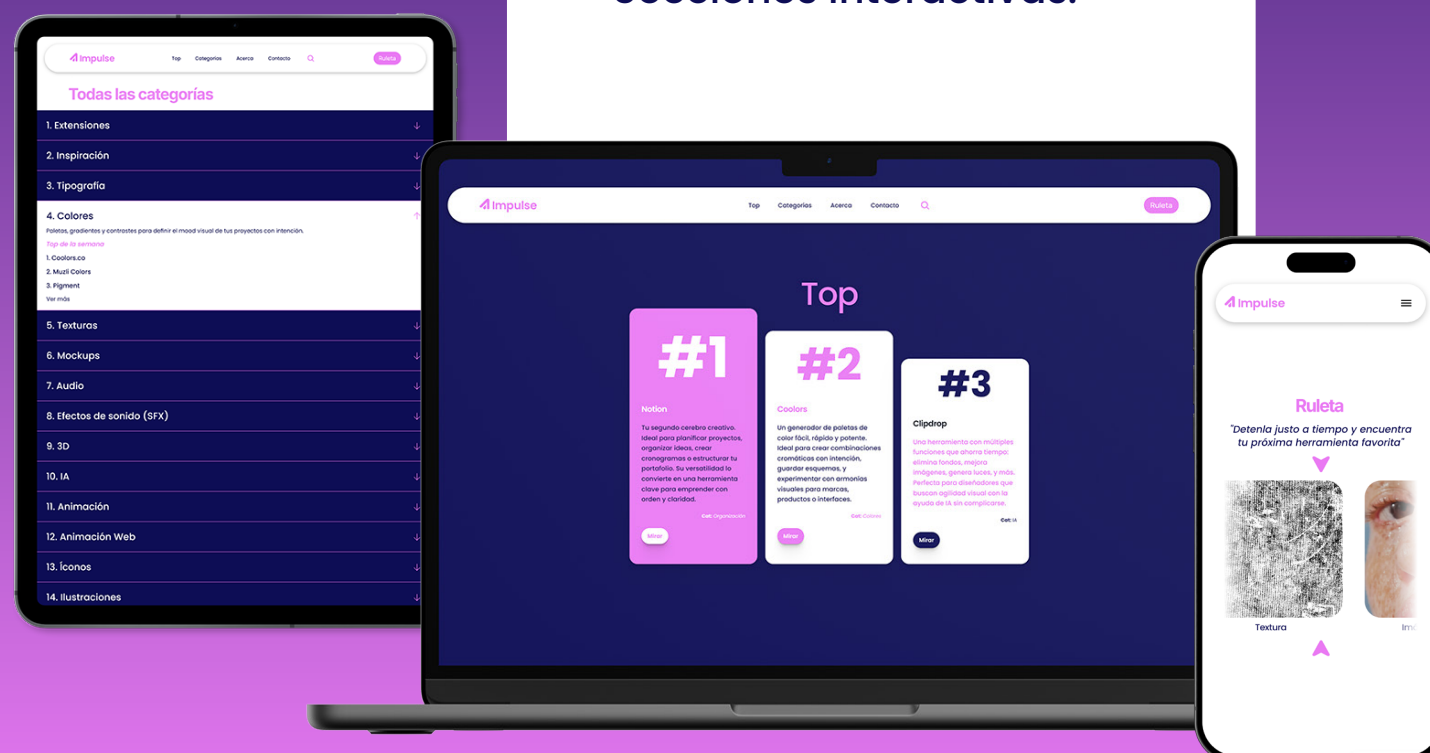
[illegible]

Impulse Top Categorías Acerca Contacto Ruleta

Todas las categorías

1. Extensiones
2. Inspiración
3. Tipografía
4. Colores
Paletas, gradientes y contrastes para definir el mood visual de tus proyectos con intención.
Top de la semana
1. Coolors.co
2. Muzli Colors
3. Figment
Ver más
5. Texturas
6. Mockups
7. Audio
8. Efectos de sonido (SFX)
9. 3D
10. IA
11. Animación
12. Animación Web
13. Íconos
14. Ilustraciones

Impulse Top Categorías Acerca Contacto Ruleta

Top

#1
Notion
Tu segundo cerebro creativo. Ideal para planificar proyectos, organizar ideas, crear cronogramas o estructurar tu portafolio. Su versatilidad lo convierte en una herramienta clave para emprender con orden y claridad.
Cat: Organización
Mirar

#2
Coolors
Un generador de paletas de color fácil, rápido y potente. Ideal para crear combinaciones cromáticas con intención, guardar esquemas, y experimentar con armonías visuales para marcas, productos o interfaces.
Cat: Colores
Mirar

#3
Clipdrop
Una herramienta con múltiples funciones que ahorra tiempo: elimina fondos, mejora imágenes, genera luces, y más. Perfecta para diseñadores que buscan agilidad visual con la ayuda de IA sin complicarse.
Cat: IA
Mirar

Impulse

Ruleta
"Detenla justo a tiempo y encuentra tu próxima herramienta favorita"
Textura
Ima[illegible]